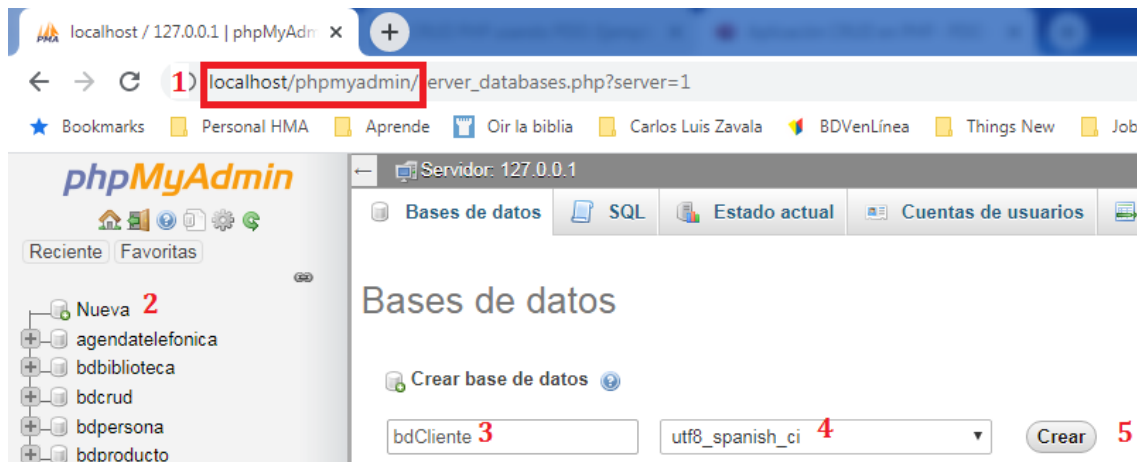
localhost / 127.0.0.1 | phpMyAdm ×

1 localhost/phpmyadmin/server_databases.php?server=1

Bookmarks Personal HMA Aprende Oir la biblia Carlos Luis Zavala BDVenLínea Things New Job

phpMyAdmin

Reciente Favoritas

Nueva 2
agendatelefonica
bdbiblioteca
bdcrud
bdpersona
bdproducto

Servidor: 127.0.0.1

Bases de datos SQL Estado actual Cuentas de usuarios

Bases de datos

Crear base de datos

bdCliente 3 utf8_spanish_ci 4 Crear 5